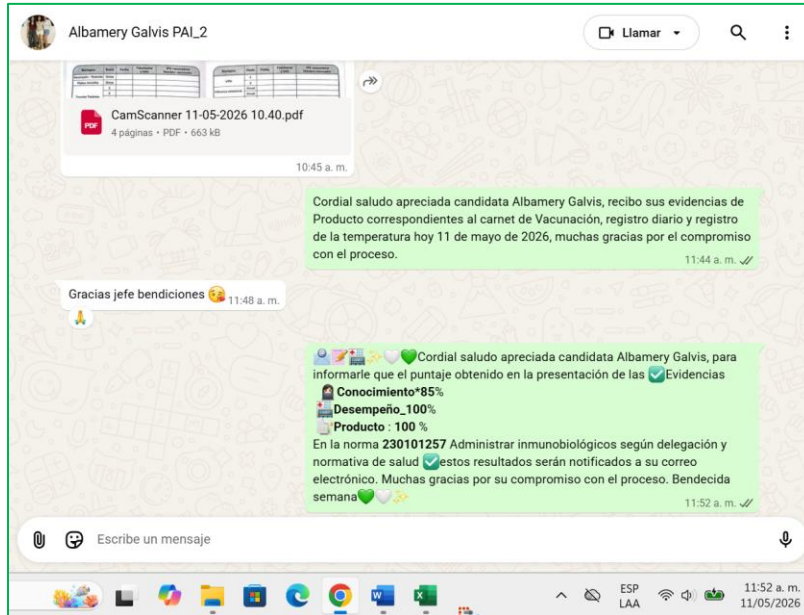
Albamery Galvis PAI_2

Llamar

CamScanner 11-05-2026 10.40.pdf
4 páginas • PDF • 663 kB

10:45 a. m.

Cordial saludo apreciada candidata Albamery Galvis, recibo sus evidencias de Producto correspondientes al carnet de Vacunación, registro diario y registro de la temperatura hoy 11 de mayo de 2026, muchas gracias por el compromiso con el proceso.

11:44 a. m.

Gracias jefe bendiciones 😘 11:48 a. m.

🙏

Cordial saludo apreciada candidata Albamery Galvis, para informarle que el puntaje obtenido en la presentación de las ✅Evidencias
Conocimiento*85%
Desempeño_100%
Producto : 100 %
En la norma 230101257 Administrar inmunobiológicos según delegación y normativa de salud ✅estos resultados serán notificados a su correo electrónico. Muchas gracias por su compromiso con el proceso. Bendecida semana

11:52 a. m.

Escribe un mensaje

ESP LAA

11:52 a. m.
11/05/2026